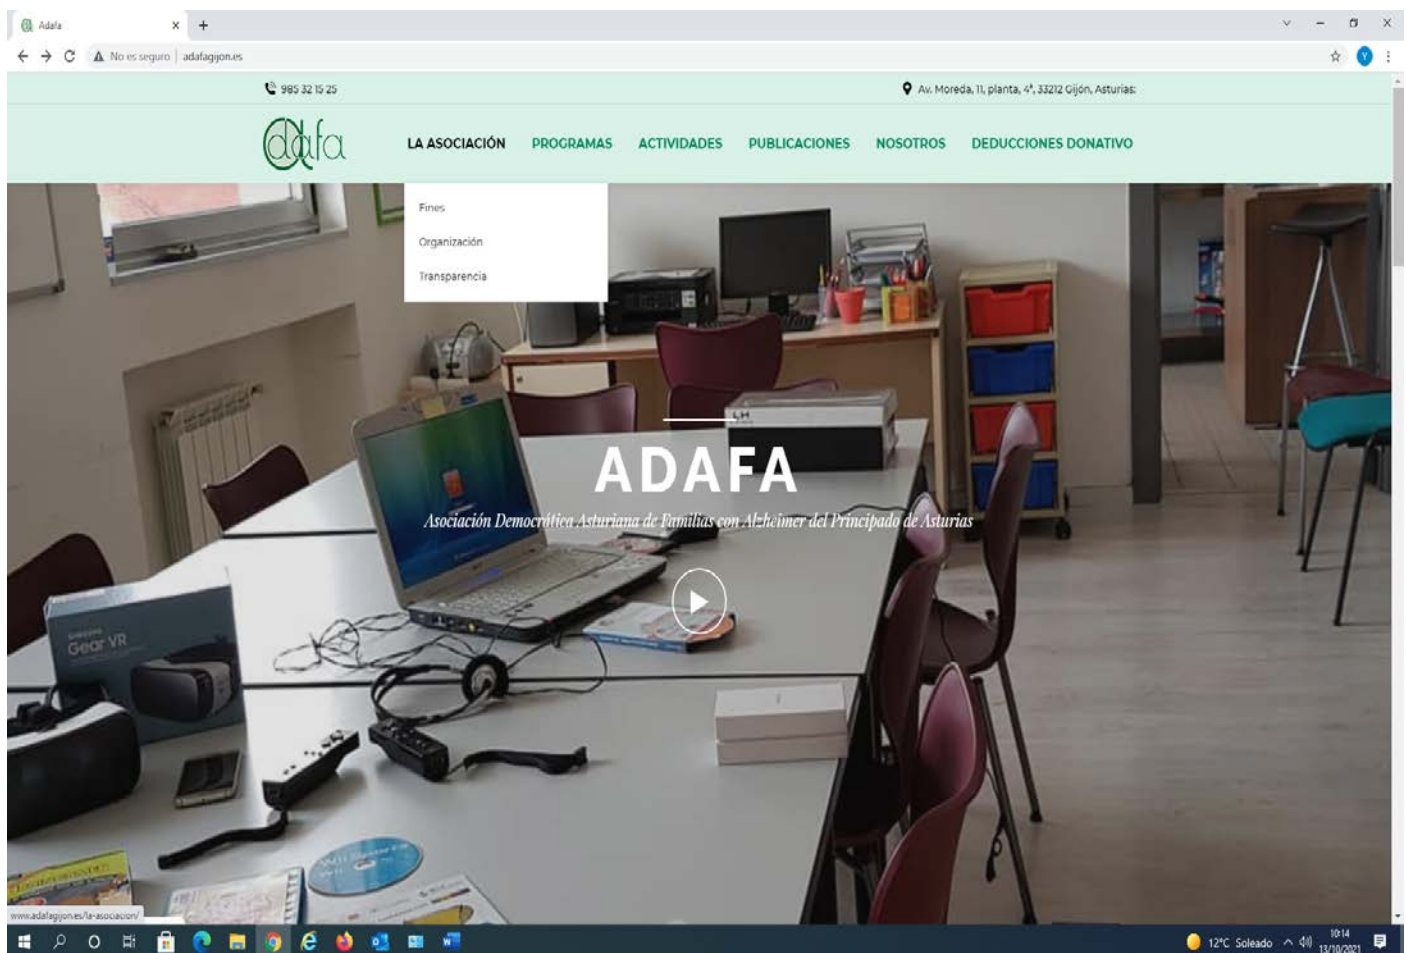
Adafa

No es seguro | adafagijon.es

985 32 15 25

Av. Moreda, 11, planta, 4ª, 33212 Gijón, Asturias.

adafa

LA ASOCIACIÓN PROGRAMAS ACTIVIDADES PUBLICACIONES NOSOTROS DEDUCCIONES DONATIVO

Fines

Organización

Transparencia

ADAFA

Asociación Democrática Asturiana de Familias con Alzheimer del Principado de Asturias

Gear VR

www.adafagijon.es/la-asociacion/

12°C Soleado 10:14 13/10/2021